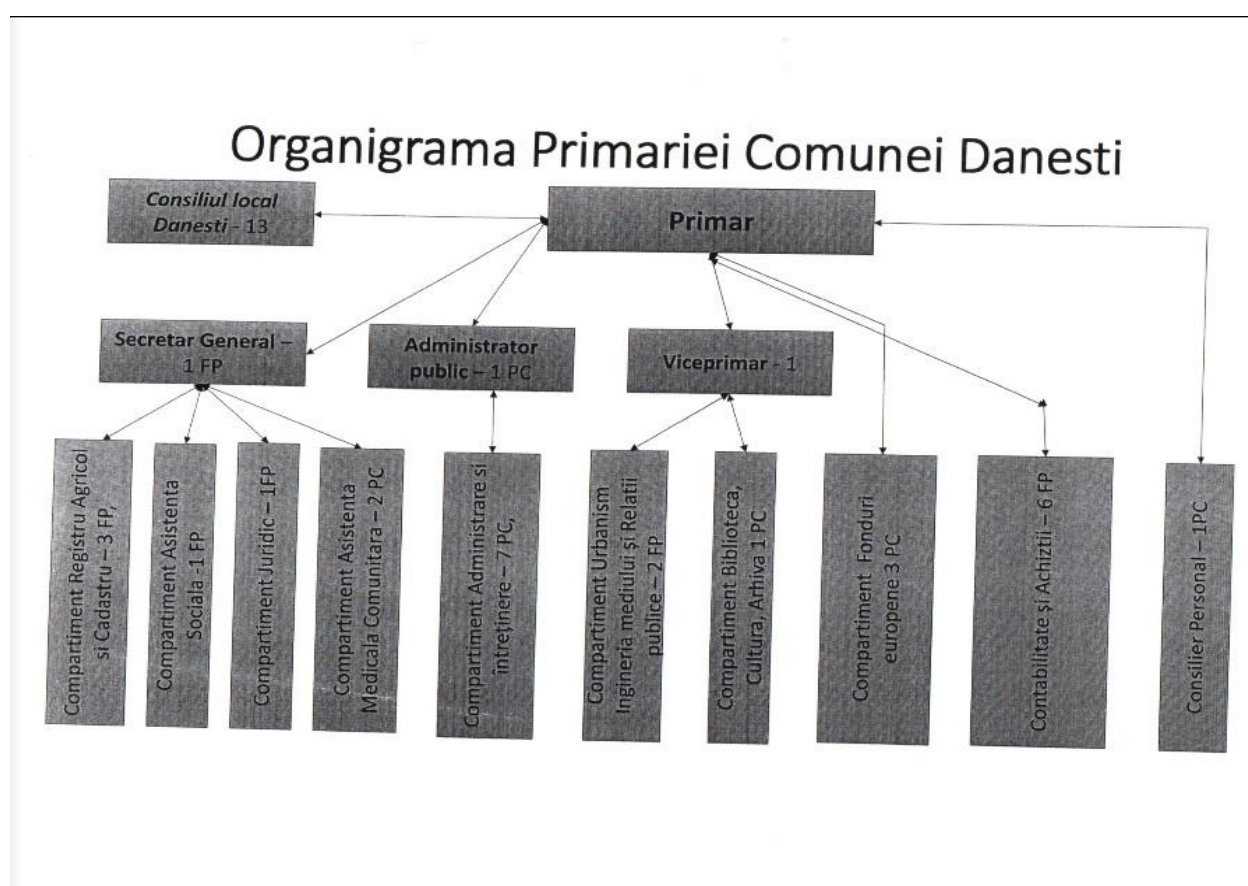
Organigrama Primariei Comunei Danesti

Consiliul local Danesti - 13

Primar

Secretar General – 1 FP

Administrator public – 1 PC

Viceprimar - 1

Compartiment Registru Agricol si Cadastru – 3 FP,

Compartiment Asistenta Sociala -1 FP

Compartiment Juridic – 1FP

Compartiment Asistenta Medicala Comunitara – 2 PC

Compartiment Administrare si întretinere – 7 PC,

Compartiment Urbanism Ingineria mediului şi Relatii publice – 2 FP

Compartiment Biblioteca, Cultura, Arhiva 1 PC

Compartiment Fonduri europene 3 PC

Contabilitate şi Achiztii – 6 FP

Consilier Personal – 1PC